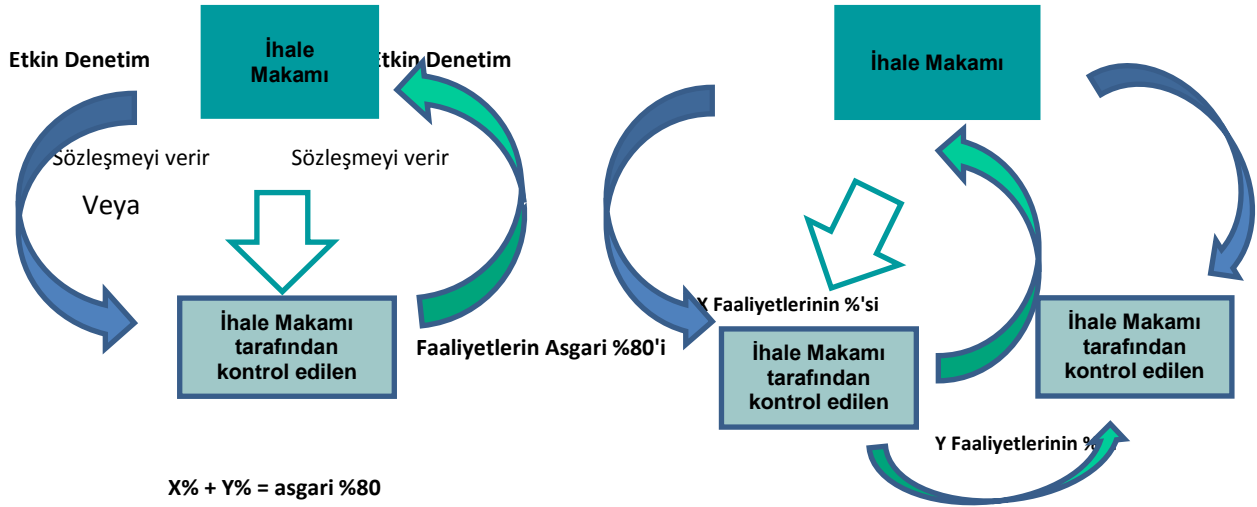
Etkin Denetim

İhale Makamı

Etkin Denetim

İhale Makamı

Sözleşmeyi verir

Sözleşmeyi verir

Veya

X Faaliyetlerinin %'si

İhale Makamı tarafından kontrol edilen

Faaliyetlerin Asgari %80'i

İhale Makamı tarafından kontrol edilen

İhale Makamı tarafından kontrol edilen

Y Faaliyetlerinin %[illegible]

X% + Y% = asgari %80